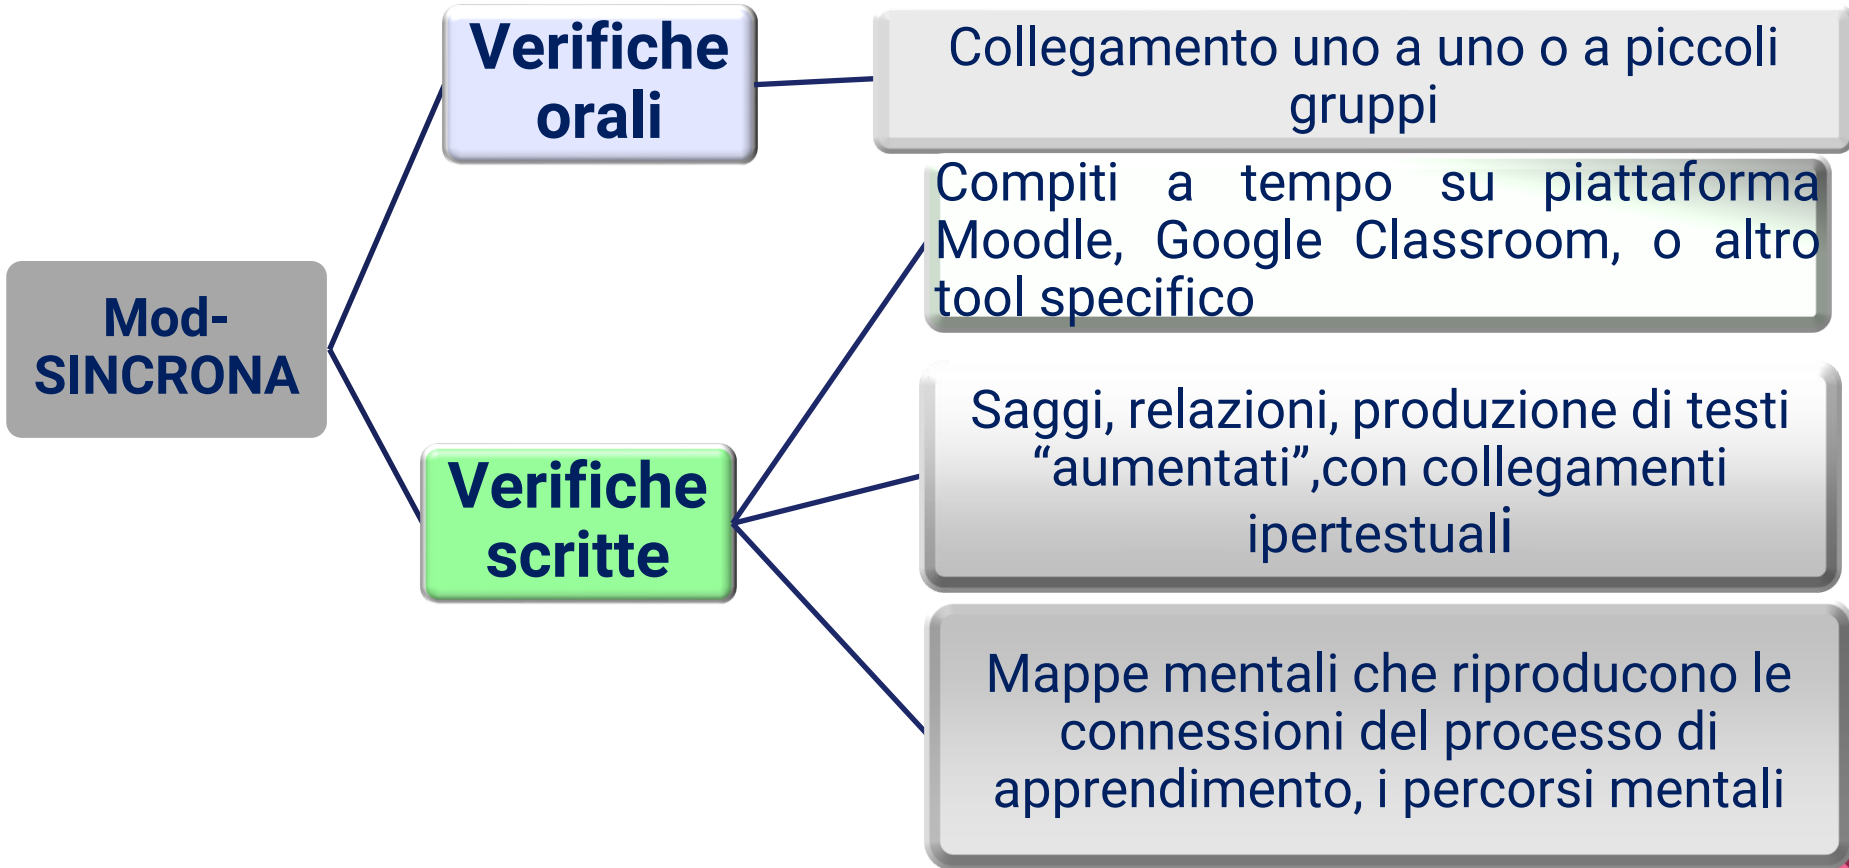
Mod-SINCRONA

Verifiche orali

Collegamento uno a uno o a piccoli gruppi

Verifiche scritte

Compiti a tempo su piattaforma Moodle, Google Classroom, o altro tool specifico

Saggi, relazioni, produzione di testi “aumentati”,con collegamenti ipertestuali

Mappe mentali che riproducono le connessioni del processo di apprendimento, i percorsi mentali